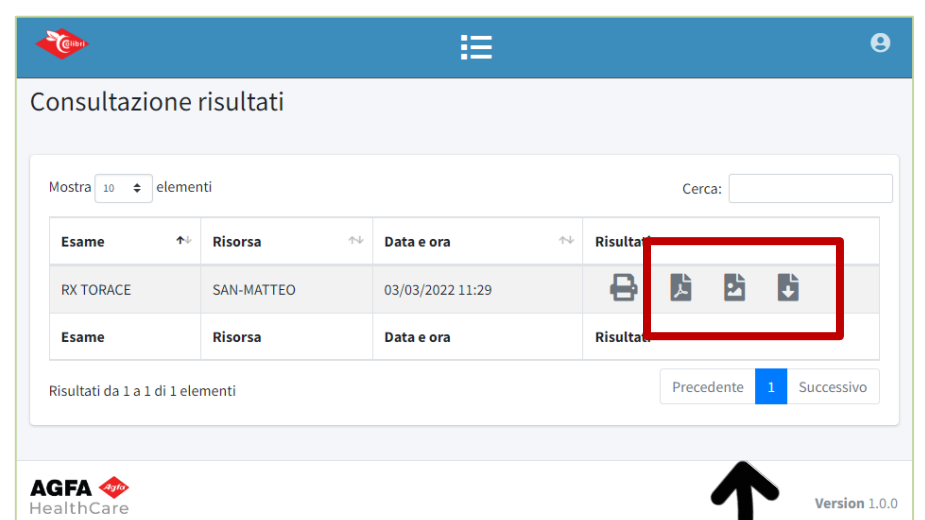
Colibri

Consultazione risultati

Mostra 10 elementi

Cerca:

| Esame | Risorsa | Data e ora | Risultati |
|---|---|---|---|
| RX TORACE | SAN-MATTEO | 03/03/2022 11:29 | |
| Esame | Risorsa | Data e ora | Risultati |

Risultati da 1 a 1 di 1 elementi

Precedente 1 Successivo

AGFA Agfa HealthCare

Version 1.0.0